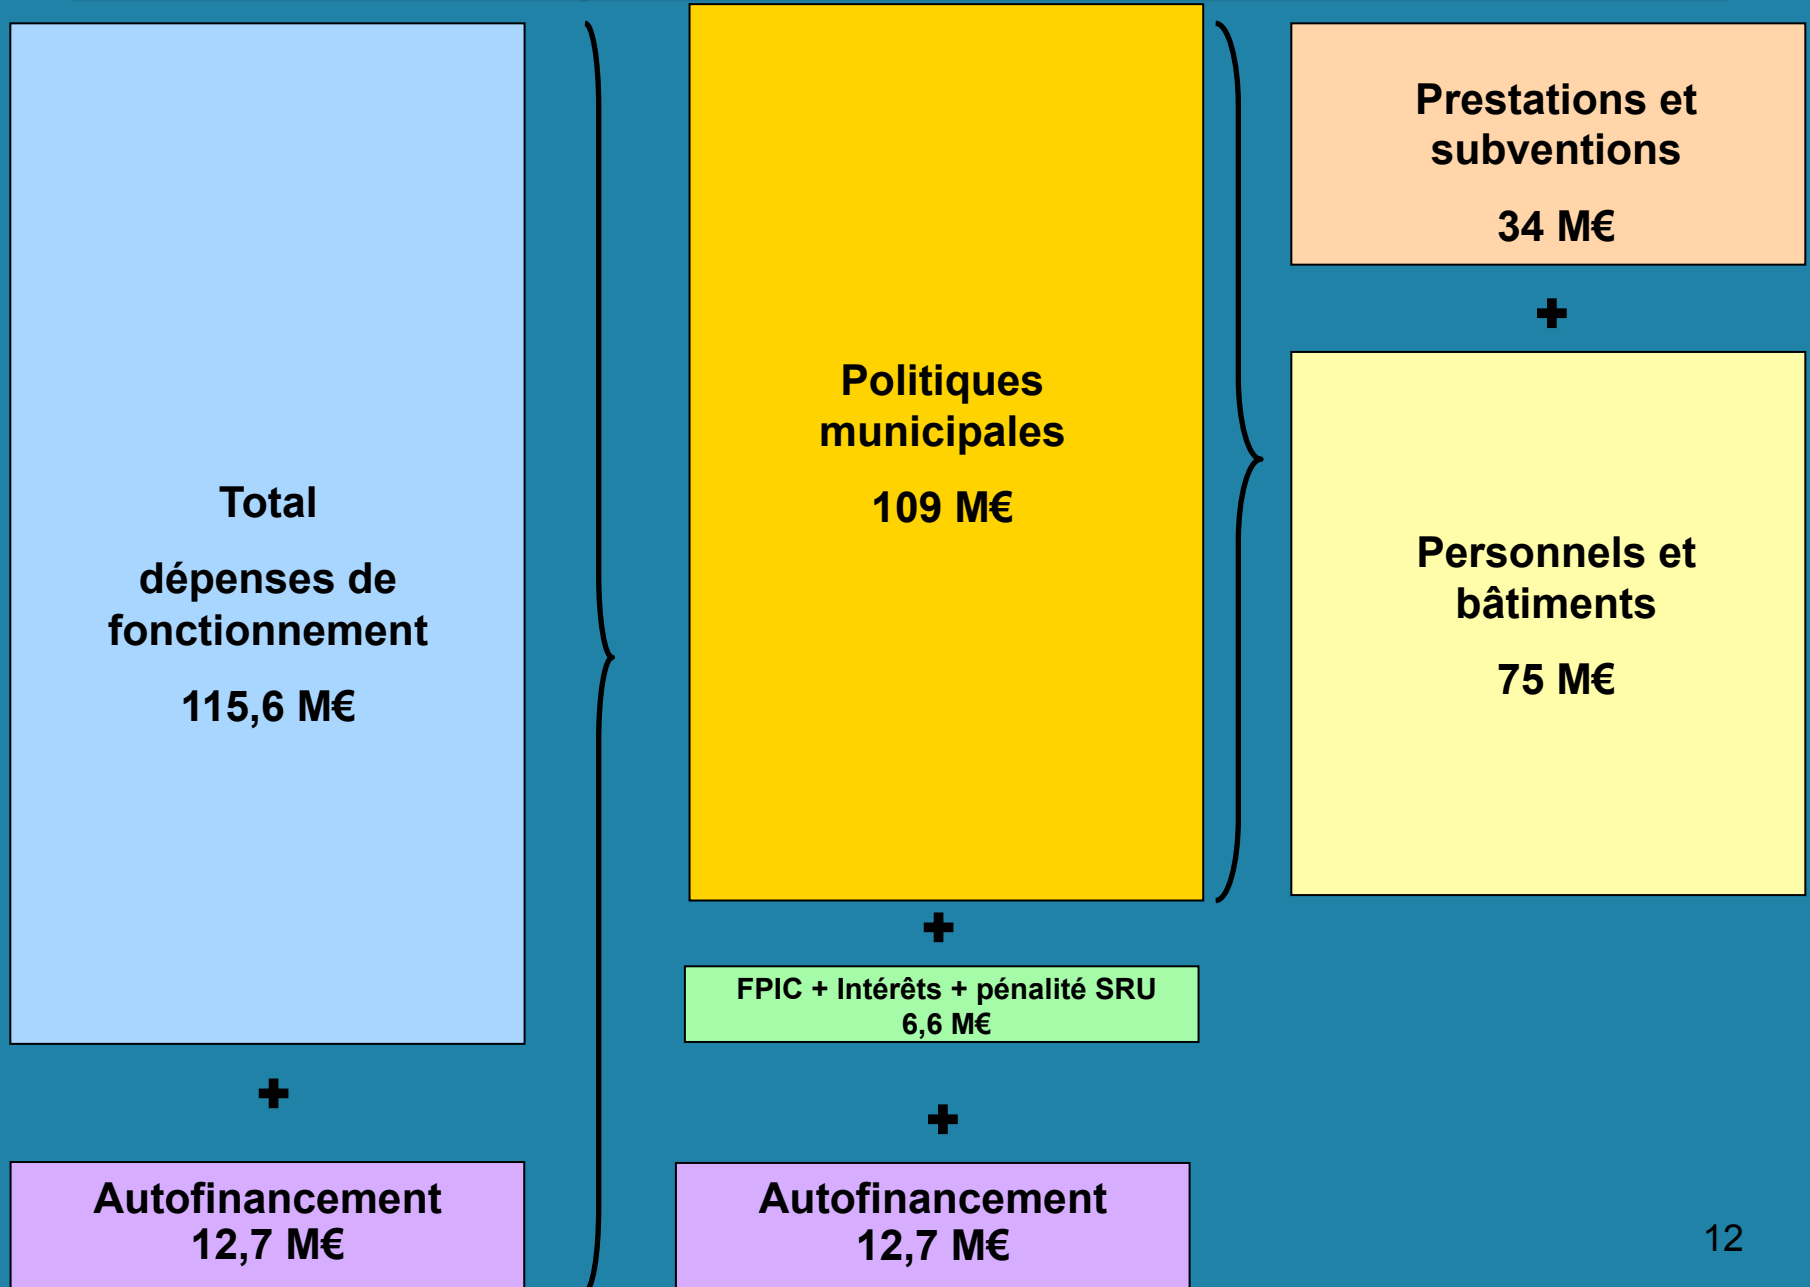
Total

dépenses de fonctionnement

115,6 M€

+

Autofinancement
12,7 M€

Politiques municipales

109 M€

+

FPIC + Intérêts + pénalité SRU
6,6 M€

+

Autofinancement
12,7 M€

Prestations et subventions

34 M€

+

Personnels et bâtiments

75 M€

12